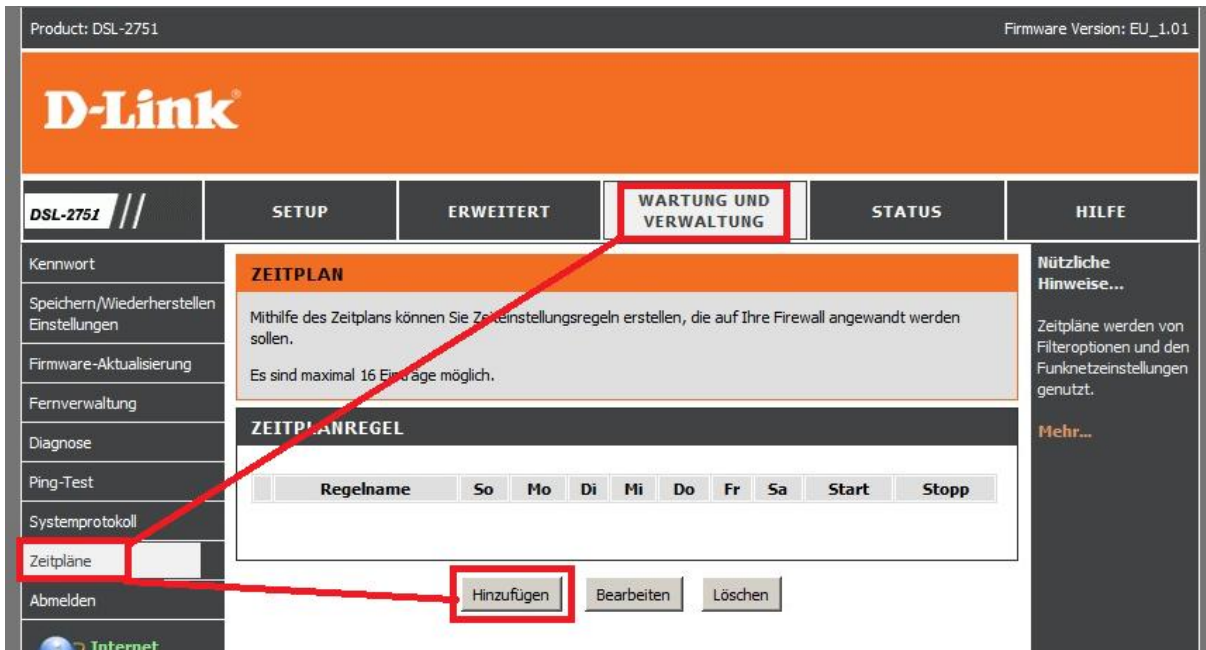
Product: DSL-2751

Firmware Version: EU_1.01

D-Link

DSL-2751

SETUP

ERWEITERT

WARTUNG UND VERWALTUNG

STATUS

HILFE

Kennwort

Speichern/Wiederherstellen Einstellungen

Firmware-Aktualisierung

Fernverwaltung

Diagnose

Ping-Test

Systemprotokoll

Zeitpläne

Abmelden

Internet

ZEITPLAN

Mithilfe des Zeitplans können Sie Zeiteinstellungsregeln erstellen, die auf Ihre Firewall angewandt werden sollen.

Es sind maximal 16 Einträge möglich.

ZEITPLANREGEL

| | Regelname | So | Mo | Di | Mi | Do | Fr | Sa | Start | Stopp |
|---|---|---|---|---|---|---|---|---|---|---|

Hinzufügen

Bearbeiten

Löschen

Nützliche Hinweise...

Zeitpläne werden von Filteroptionen und den Funknetzeinstellungen genutzt.

Mehr...